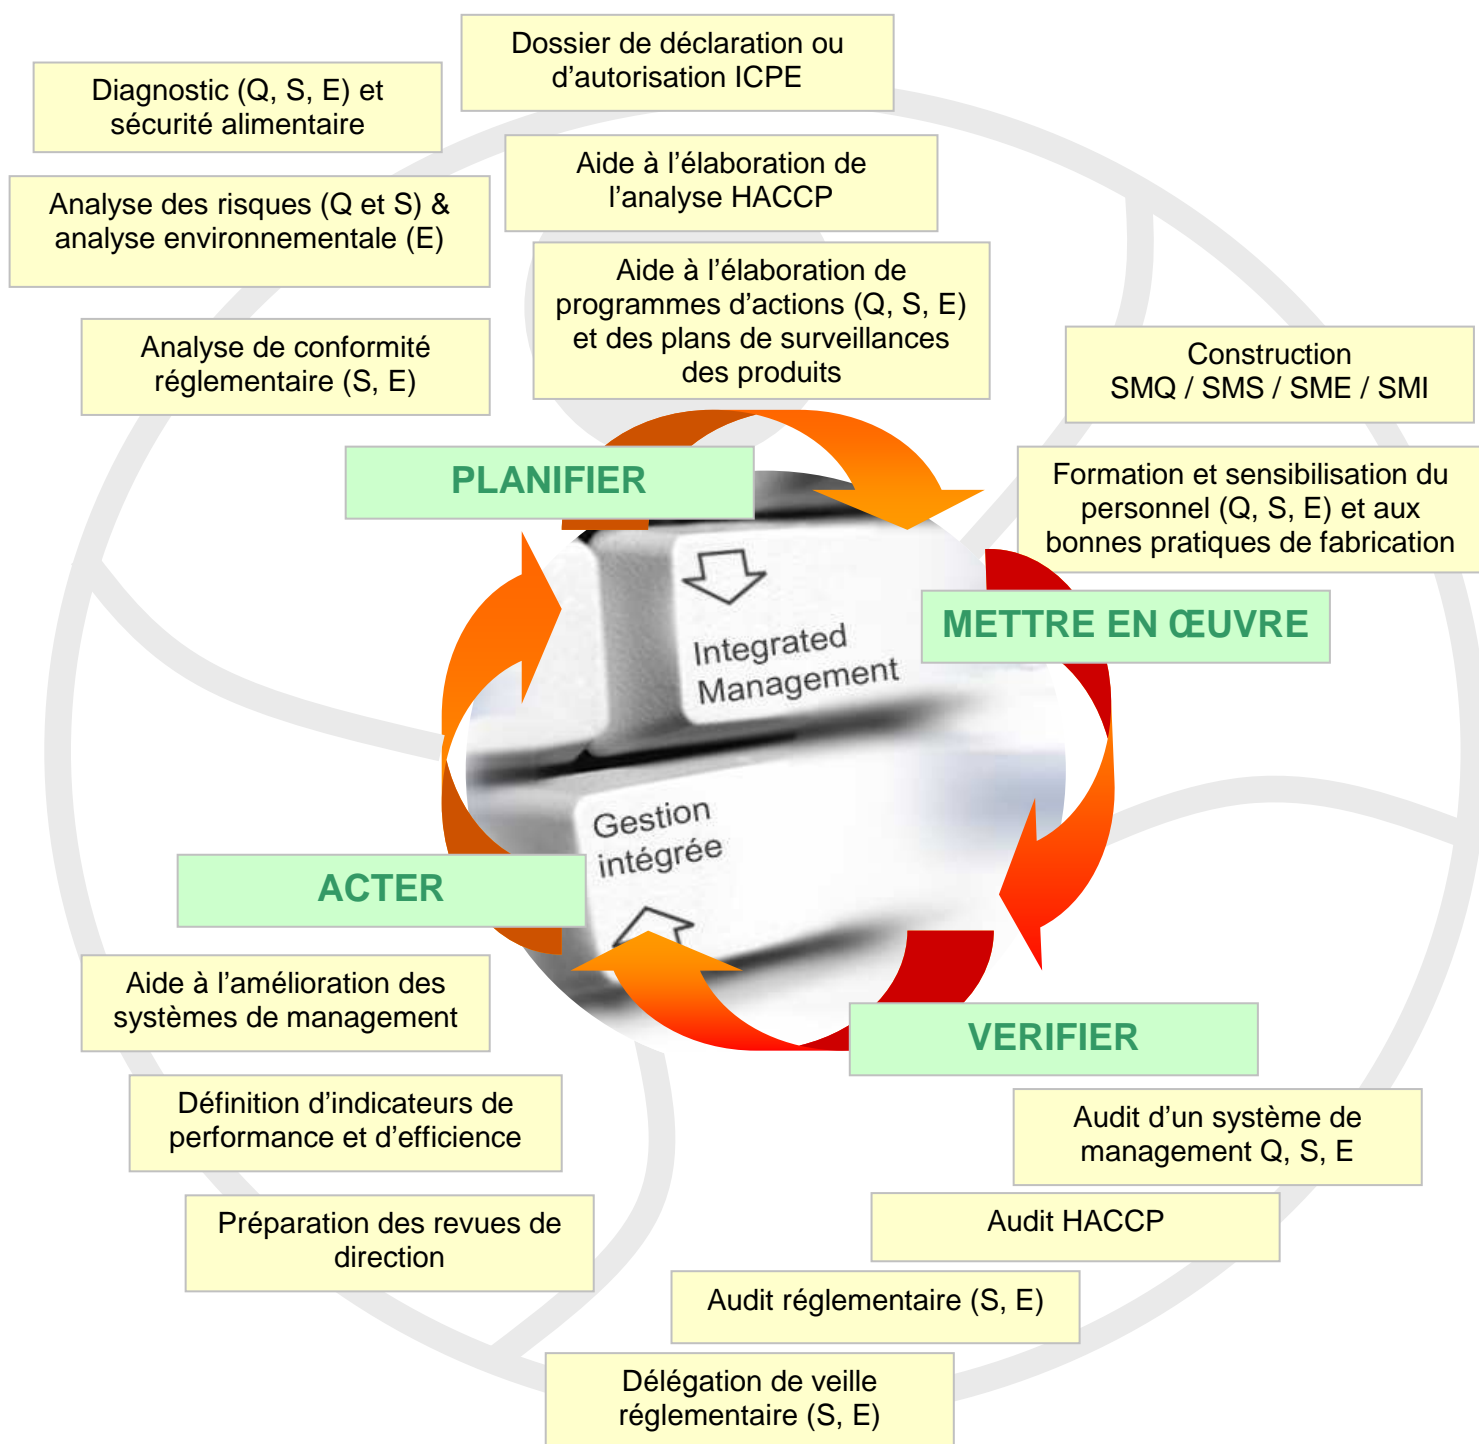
Dossier de déclaration ou d'autorisation ICPE

Diagnostic (Q, S, E) et sécurité alimentaire

Aide à l'élaboration de l'analyse HACCP

Analyse des risques (Q et S) & analyse environnementale (E)

Aide à l'élaboration de programmes d'actions (Q, S, E) et des plans de surveillances des produits

Analyse de conformité réglementaire (S, E)

Construction SMQ / SMS / SME / SMI

PLANIFIER

Formation et sensibilisation du personnel (Q, S, E) et aux bonnes pratiques de fabrication

METTRE EN ŒUVRE

Integrated Management

Gestion intégrée

ACTER

Aide à l'amélioration des systèmes de management

VERIFIER

Définition d'indicateurs de performance et d'efficience

Audit d'un système de management Q, S, E

Préparation des revues de direction

Audit HACCP

Audit réglementaire (S, E)

Délégation de veille réglementaire (S, E)